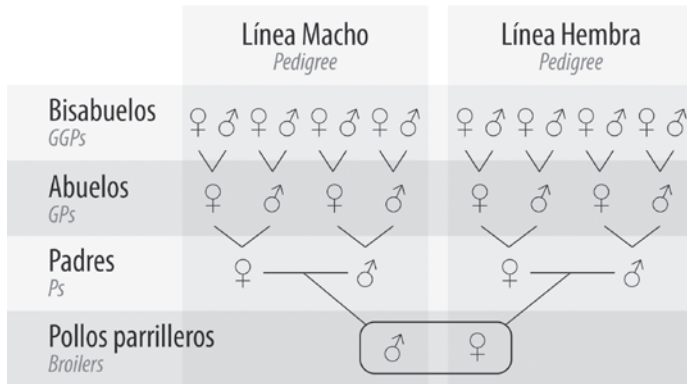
| | Línea Macho *Pedigree* | Línea Hembra *Pedigree* |
|---|---|---|
| Bisabuelos *GGPs* | ♀ ♂ ♀ ♂ ♀ ♂ ♀ ♂ | ♀ ♂ ♀ ♂ ♀ ♂ ♀ ♂ |
| Abuelos *GPs* | ♀ ♂ ♀ ♂ | ♀ ♂ ♀ ♂ |
| Padres *Ps* | ♀ — ♂ | ♀ — ♂ |
| Pollos parrilleros *Broilers* | ♂ ♀ | |